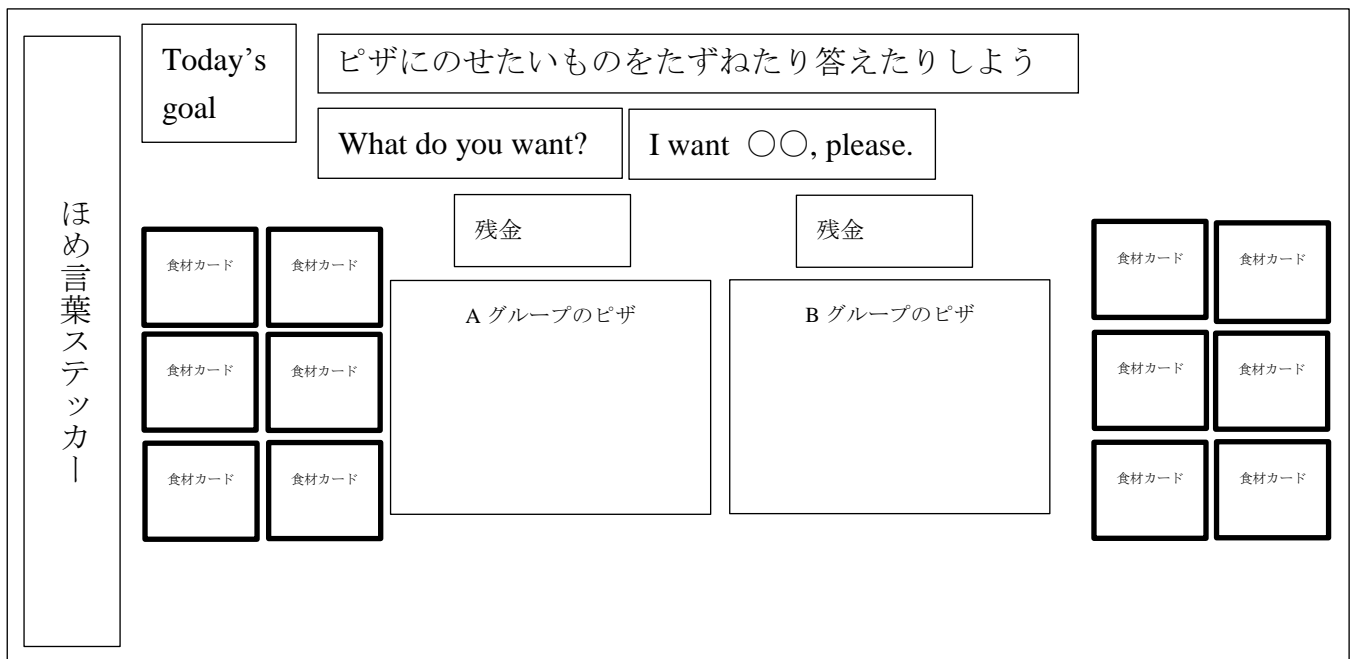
ほめ言葉ステッカー

Today's goal

ピザにのせたいものをたずねたり答えたりしよう

What do you want?

I want ○○, please.

食材カード

食材カード

食材カード

食材カード

食材カード

食材カード

残金

A グループのピザ

残金

B グループのピザ

食材カード

食材カード

食材カード

食材カード

食材カード

食材カード